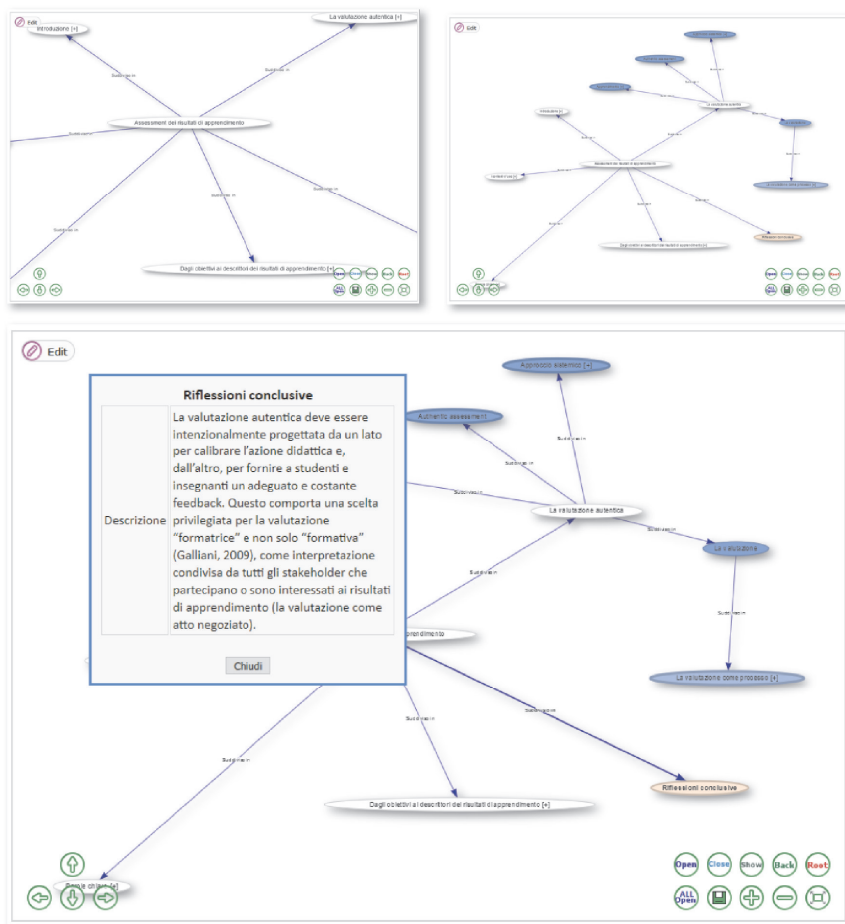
Edit
Introduzione [+]
La valutazione autentica [+]
Suddivisa in
Suddivisa in
Suddivisa in
Assessment dei risultati di apprendimento
Suddivisa in
Suddivisa in
Dagli obiettivi ai descrittori dei risultati di apprendimento [+]
Open Close Show Back Root
ALL Open

Edit
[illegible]

Edit
Riflessioni conclusive
| Descrizione | La valutazione autentica deve essere intenzionalmente progettata da un lato per calibrare l'azione didattica e, dall'altro, per fornire a studenti e insegnanti un adeguato e costante feedback. Questo comporta una scelta privilegiata per la valutazione "formatrice" e non solo "formativa" (Galliani, 2009), come interpretazione condivisa da tutti gli stakeholder che partecipano o sono interessati ai risultati di apprendimento (la valutazione come atto negoziato). |
|---|---|
Chiudi
Approccio sistemico [+]
Authentic assessment
Suddiviso in
Suddivisa in
Suddivisa in
La valutazione autentica
Suddivisa in
La valutazione
Suddivisa in
Suddivisa in
La valutazione come processo [+]
Suddivisa in
Suddivisa in
Conclusione
Suddivisa in
Riflessioni conclusive
Dagli obiettivi ai descrittori dei risultati di apprendimento [+]
Parole chiave [+]
Open Close Show Back Root
ALL Open